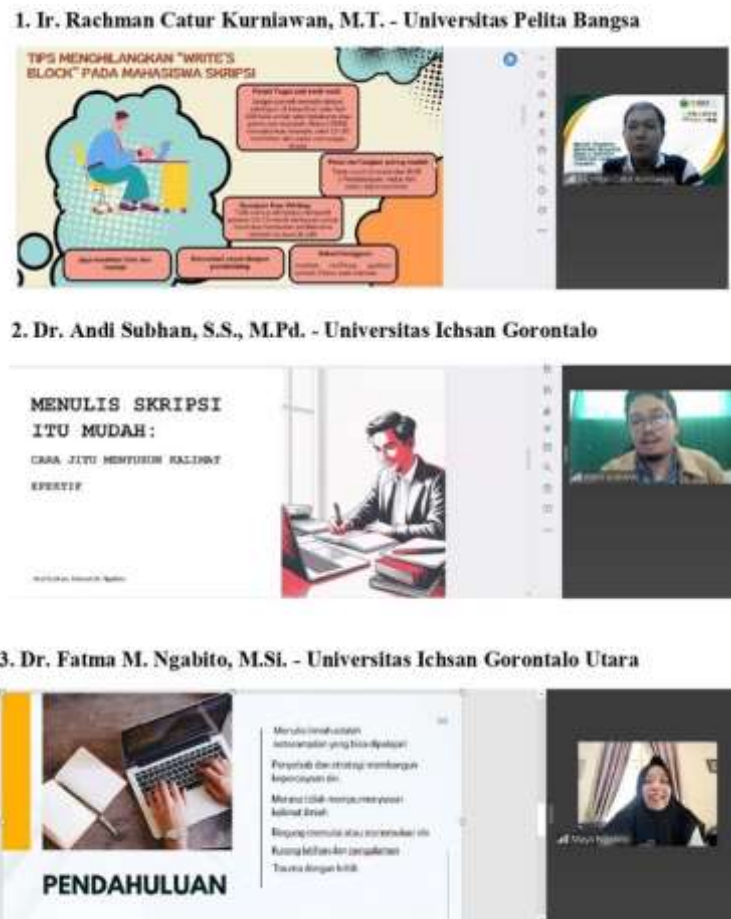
1. Ir. Rachman Catur Kurniawan, M.T. - Universitas Pelita Bangsa

TIPS MENGHILANGKAN "WRITE'S BLOCK" PADA MAHASISWA SKRIPSI

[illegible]

2. Dr. Andi Subhan, S.S., M.Pd. - Universitas Ichsan Gorontalo

MENULIS SKRIPSI ITU MUDAH:

CARA JITU MENYUSUN KALIMAT EFEKTIF

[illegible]

3. Dr. Fatma M. Ngabito, M.Si. - Universitas Ichsan Gorontalo Utara

PENDAHULUAN

Menulis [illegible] keterampilan yang bisa dipelajari

Penyebab dan strategi membangun kepercayaan diri

Merasa tidak mampu menyusun kalimat ilmiah

Bingung memulai atau menemukan ide

Kurang latihan dan pengalaman

Trauma dengan kritik

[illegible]